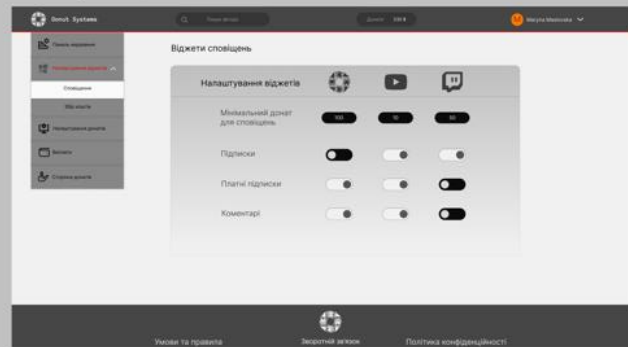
Donut Systems

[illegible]

Донати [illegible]

Maryna Maslovska

Панель керування

Налаштування віджетів

Сповіщення

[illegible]

Налаштування донатів

Виплати

Сторінка донатів

Віджети сповіщень

Налаштування віджетів

Мінімальний донат для сповіщень

100

10

50

Підписки

Платні підписки

Коментарі

Умови та правила

Зворотній зв'язок

Політика конфіденційності